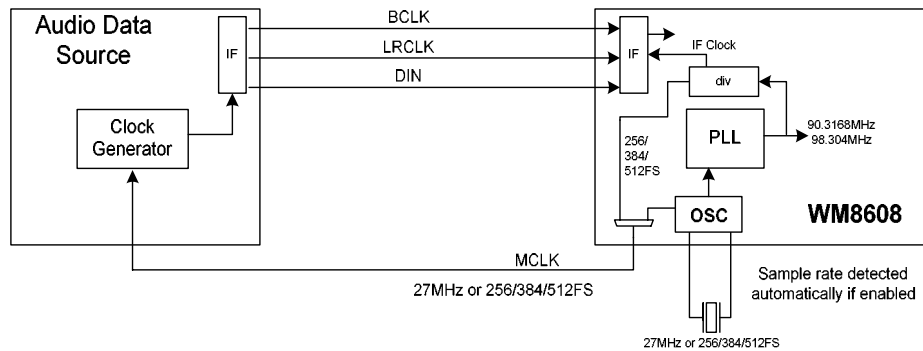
Audio Data Source

IF

Clock Generator

BCLK

LRCLK

DIN

IF

IF Clock

div

256/ 384/ 512FS

PLL

90.3168MHz
98.304MHz

OSC

WM8608

MCLK

27MHz or 256/384/512FS

Sample rate detected automatically if enabled

27MHz or 256/384/512FS